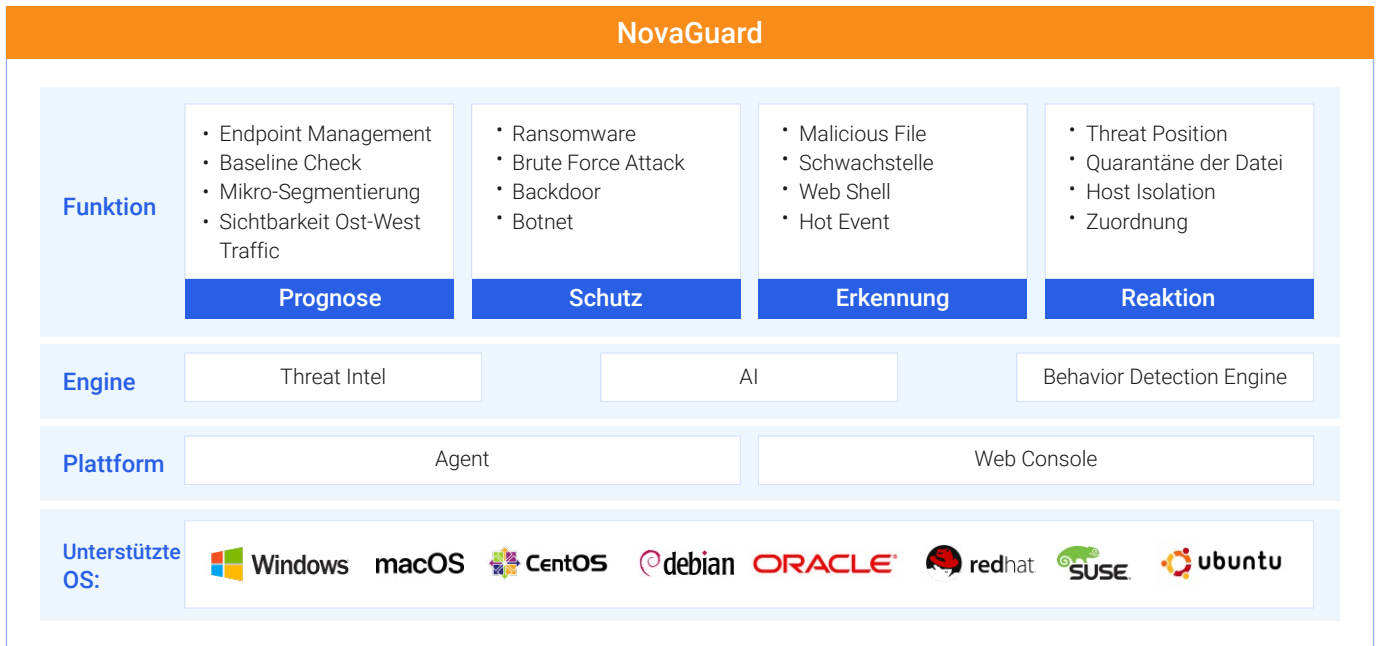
NovaGuard

Funktion

- Endpoint Management
- Baseline Check
- Mikro-Segmentierung
- Sichtbarkeit Ost-West Traffic

Prognose

- Ransomware
- Brute Force Attack
- Backdoor
- Botnet

Schutz

- Malicious File
- Schwachstelle
- Web Shell
- Hot Event

Erkennung

- Threat Position
- Quarantäne der Datei
- Host Isolation
- Zuordnung

Reaktion

Engine

Threat Intel

AI

Behavior Detection Engine

Plattform

Agent

Web Console

Unterstützte OS:

Windows macOS CentOS debian ORACLE redhat SUSE ubuntu